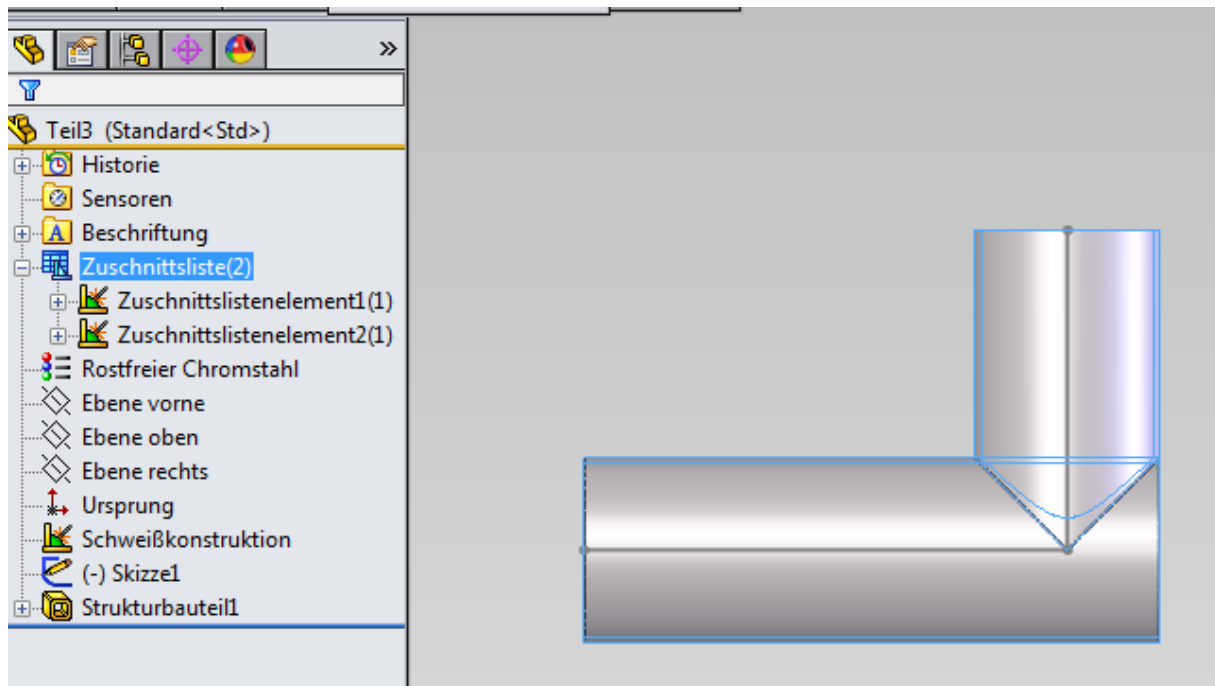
»

Teil3 (Standard<Std>)

Historie

Sensoren

Beschriftung

Zuschnittsliste(2)

Zuschnittslistenelement1(1)

Zuschnittslistenelement2(1)

Rostfreier Chromstahl

Ebene vorne

Ebene oben

Ebene rechts

Ursprung

Schweißkonstruktion

(-) Skizze1

Strukturbauteil1